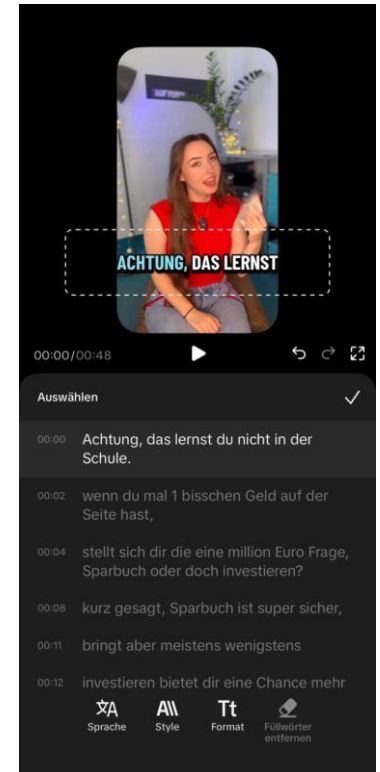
ACHTUNG, DAS LERNST

00:00/00:48

Auswählen

00:00 Achtung, das lernst du nicht in der Schule.

00:02 wenn du mal 1 bisschen Geld auf der Seite hast,

00:04 stellt sich dir die eine million Euro Frage, Sparbuch oder doch investieren?

00:08 kurz gesagt, Sparbuch ist super sicher,

00:11 bringt aber meistens wenigstens

00:12 investieren bietet dir eine Chance mehr

Sprache
Style
Tt Format
Füllwörter entfernen